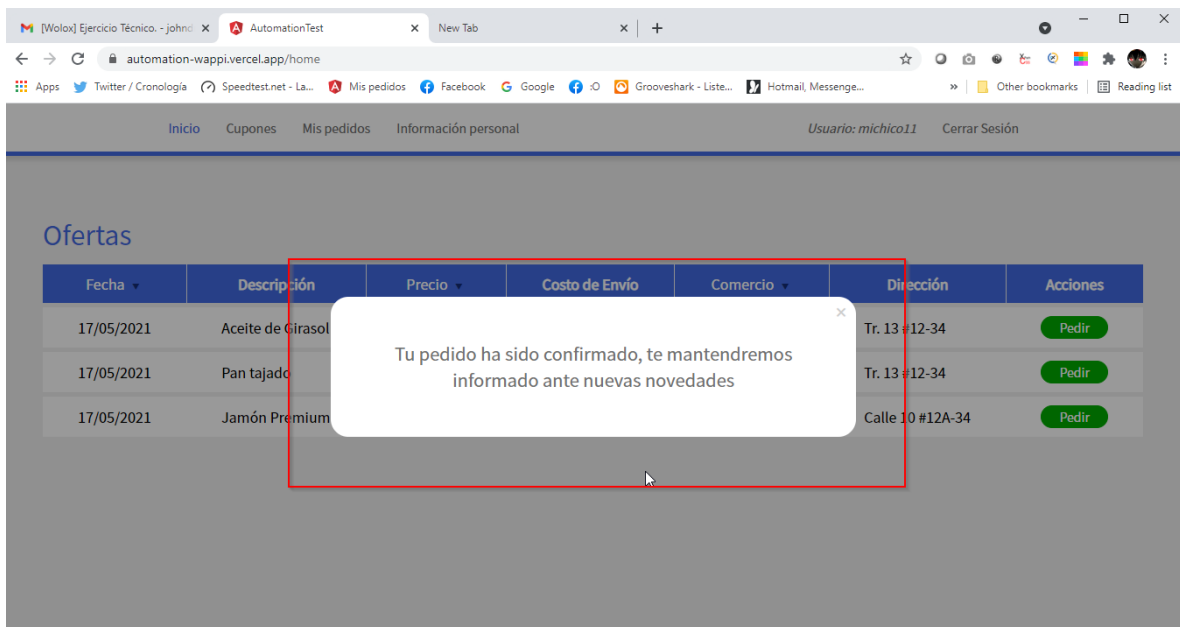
[Wolox] Ejercicio Técnico. - johnd ×
AutomationTest ×
New Tab ×
+

automation-wappi.vercel.app/home

Apps Twitter / Cronología Speedtest.net - La... Mis pedidos Facebook Google :O Grooveshark - Liste... Hotmail, Messenge... » Other bookmarks Reading list

Inicio Cupones Mis pedidos Información personal Usuario: michico11 Cerrar Sesión

Ofertas

| Fecha | Descripción | Precio | Costo de Envío | Comercio | Dirección | Acciones |
|---|---|---|---|---|---|---|
| 17/05/2021 | Aceite de Girasol | | | | Tr. 13 #12-34 | Pedir |
| 17/05/2021 | Pan tajado | | | | Tr. 13 #12-34 | Pedir |
| 17/05/2021 | Jamón Premium | | | | Calle 10 #12A-34 | Pedir |

×
Tu pedido ha sido confirmado, te mantendremos informado ante nuevas novedades